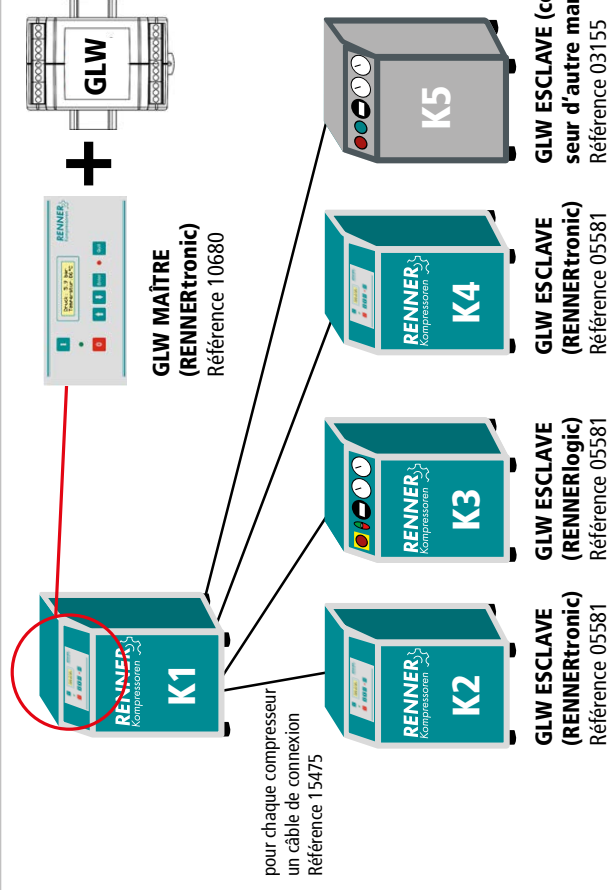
GLW

GLW MAÎTRE
(RENNERtronic)
Référence 10680

RENNER

RENNER Kompressoren
K1

pour chaque compresseur un câble de connexion Référence 15475

RENNER Kompressoren
K2

GLW ESCLAVE
(RENNERtronic)
Référence 05581

RENNER Kompressoren
K3

GLW ESCLAVE
(RENNERlogic)
Référence 05581

RENNER Kompressoren
K4

GLW ESCLAVE
(RENNERtronic)
Référence 05581

K5

GLW ESCLAVE (co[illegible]
seur d'autre ma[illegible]
Référence 03155